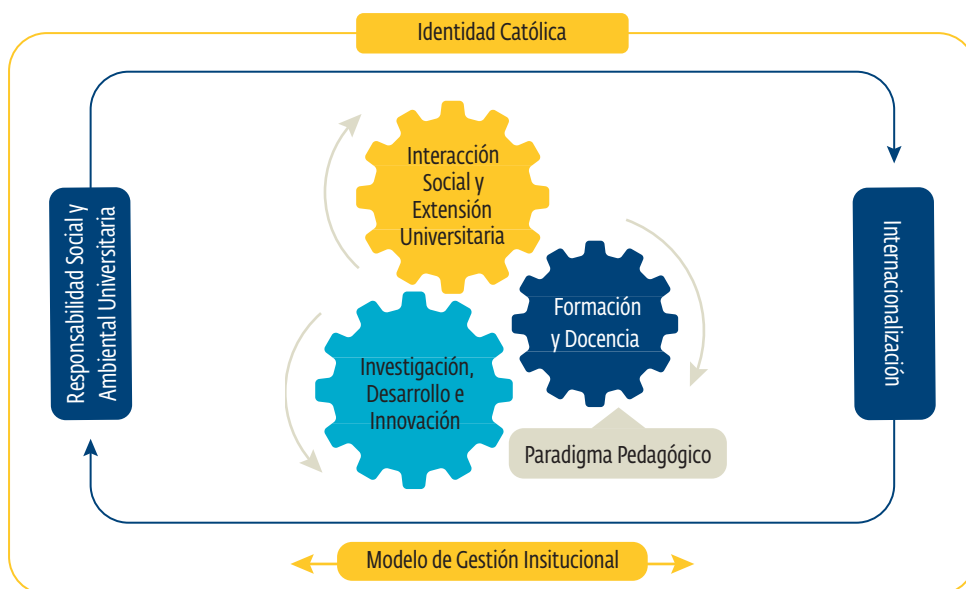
Identidad Católica

Responsabilidad Social y Ambiental Universitaria

Interacción Social y Extensión Universitaria

Formación y Docencia

Investigación, Desarrollo e Innovación

Paradigma Pedagógico

Internacionalización

Modelo de Gestión Insitucional